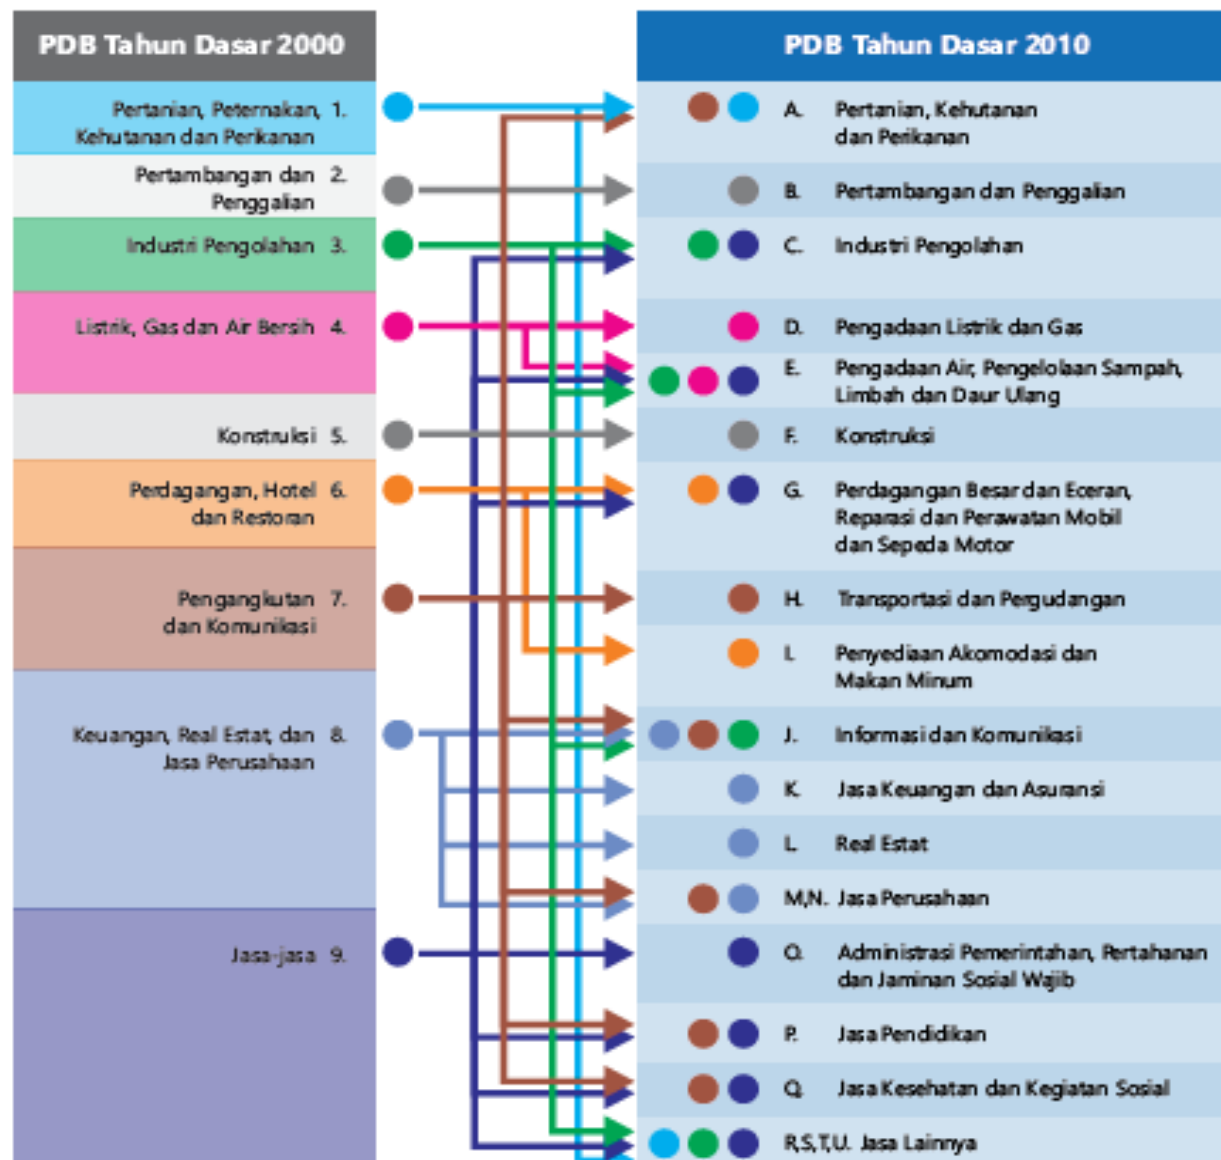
PDB Tahun Dasar 2000

Pertanian, Peternakan, Kehutanan dan Perikanan 1.

Pertambangan dan Penggalian 2.

Industri Pengolahan 3.

Listrik, Gas dan Air Bersih 4.

Konstruksi 5.

Perdagangan, Hotel dan Restoran 6.

Pengangkutan dan Komunikasi 7.

Keuangan, Real Estat, dan Jasa Perusahaan 8.

Jasa-jasa 9.

PDB Tahun Dasar 2010

A. Pertanian, Kehutanan dan Perikanan

B. Pertambangan dan Penggalian

C. Industri Pengolahan

D. Pengadaan Listrik dan Gas

E. Pengadaan Air, Pengelolaan Sampah, Limbah dan Daur Ulang

F. Konstruksi

G. Perdagangan Besar dan Eceran, Reparasi dan Perawatan Mobil dan Sepeda Motor

H. Transportasi dan Pergudangan

I. Penyediaan Akomodasi dan Makan Minum

J. Informasi dan Komunikasi

K. Jasa Keuangan dan Asuransi

L. Real Estat

M,N. Jasa Perusahaan

O. Administrasi Pemerintahan, Pertahanan dan Jaminan Sosial Wajib

P. Jasa Pendidikan

Q. Jasa Kesehatan dan Kegiatan Sosial

R,S,T,U. Jasa Lainnya